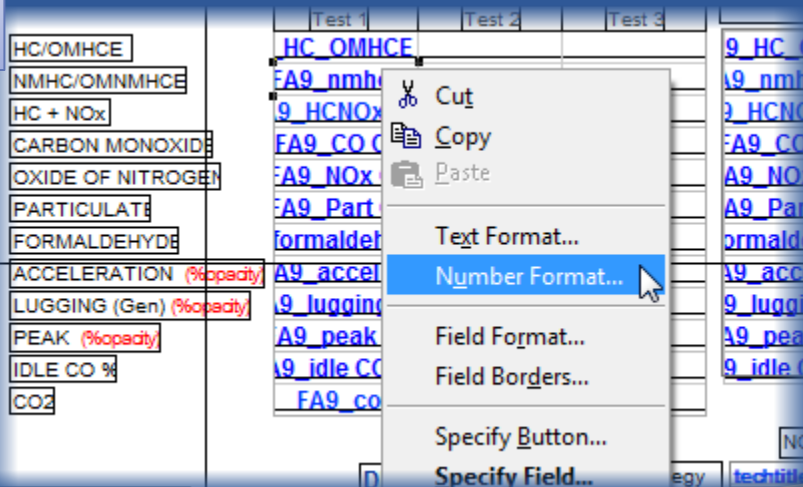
Test 1 | Test 2 | Test 3

HC/OMHCE
NMHC/OMNMHCE
HC + NOx
CARBON MONOXIDE
OXIDE OF NITROGEN
PARTICULATE
FORMALDEHYDE
ACCELERATION (%opacity)
LUGGING (Gen) (%opacity)
PEAK (%opacity)
IDLE CO %
CO2

_HC_OMHCE
FA9_nmh
9_HCNOx
FA9_CO
FA9_NOx
FA9_Part
formaldeh
A9_accel
9_lugging
A9_peak
A9_idle CO
FA9_co

Cut
Copy
Paste
Text Format...
Number Format...
Field Format...
Field Borders...
Specify Button...
Specify Field...

9_HC_
A9_nmh
9_HCNO
A9_CO
A9_NO
A9_Par
ormalde
A9_acc
9_luggi
A9_pea
9_idle

NC
D
egy
techtitl